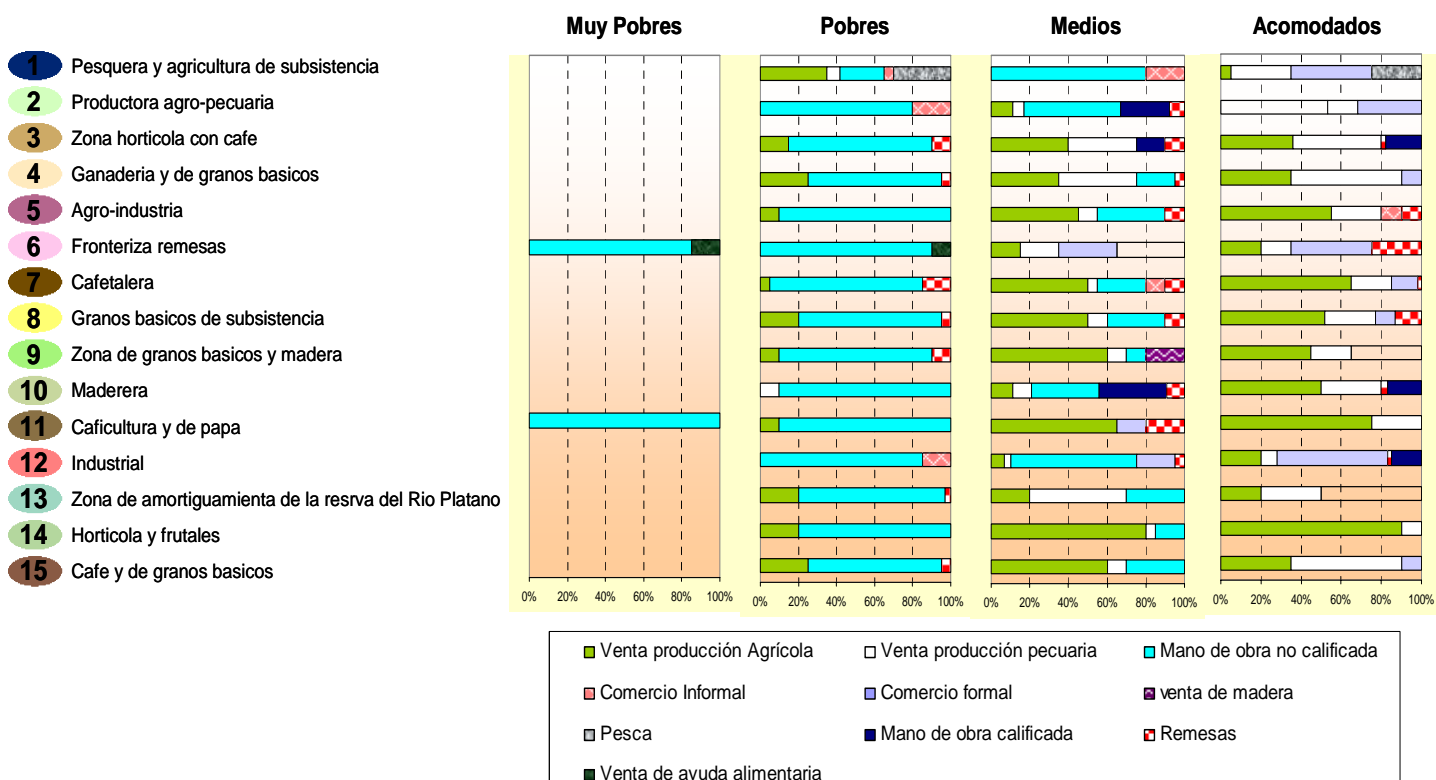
Muy Pobres | Pobres | Medios | Acomodados

1 Pesquera y agricultura de subsistencia
2 Productora agro-pecuaria
3 Zona horticola con cafe
4 Ganaderia y de granos basicos
5 Agro-industria
6 Fronteriza remesas
7 Cafetalera
8 Granos basicos de subsistencia
9 Zona de granos basicos y madera
10 Maderera
11 Caficultura y de papa
12 Industrial
13 Zona de amortiguamienta de la resrva del Rio Platano
14 Horticola y frutales
15 Cafe y de granos basicos

0% 20% 40% 60% 80% 100%
0% 20% 40% 60% 80% 100%
0% 20% 40% 60% 80% 100%
0% 20% 40% 60% 80% 100%

Venta producción Agrícola
Venta producción pecuaria
Mano de obra no calificada
Comercio Informal
Comercio formal
venta de madera
Pesca
Mano de obra calificada
Remesas
Venta de ayuda alimentaria